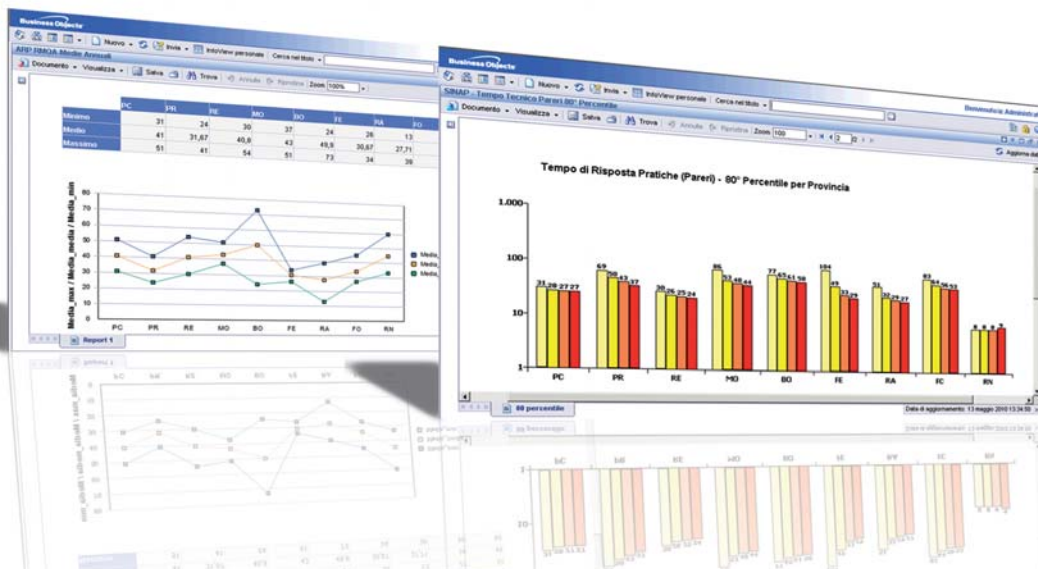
Business Objects

Nuovo · Invia · InfoView personale · Cerca nel titolo

ARP RMOA Medie Annuali

Documento · Visualizza · Salva · Trova · Annulla · Ripristina · Zoom 100%

| | PC | PR | RE | MO | BO | FE | RA | FO |
|---|---|---|---|---|---|---|---|---|
| Minimo | 31 | 24 | 30 | 37 | 24 | 26 | 13 | |
| Medio | 41 | 31,67 | 40,8 | 43 | 49,9 | 30,67 | 27,71 | |
| Massimo | 51 | 41 | 54 | 51 | 73 | 34 | 39 | |

Media_max / Media_media / Media_min

80
70
60
50
40
30
20
10
0

PC PR RE MO BO FE RA FO RN

Media_
Media_
Media_

Report 1

Business Objects

Nuovo · Invia · InfoView personale · Cerca nel titolo

SINAP - Tempo Tecnico Pareri 80° Percentile

Documento · Visualizza · Salva · Trova · Annulla · Ripristina · Zoom 100 · 1 di 2

Demoutica Administ

Aggiorna dat

Tempo di Risposta Pratiche (Pareri) - 80° Percentile per Provincia

1.000
100
10
1

31 28 27 27
69 50 43 37
30 26 25 24
86 53 48 44
77 65 61 58
184 49 33 29
51 32 29 27
83 64 56 52
9 9 9 9

PC PR RE MO BO FE RA FC RN

80 percentile

Data di aggiornamento: 13 maggio 2010 13:34:58